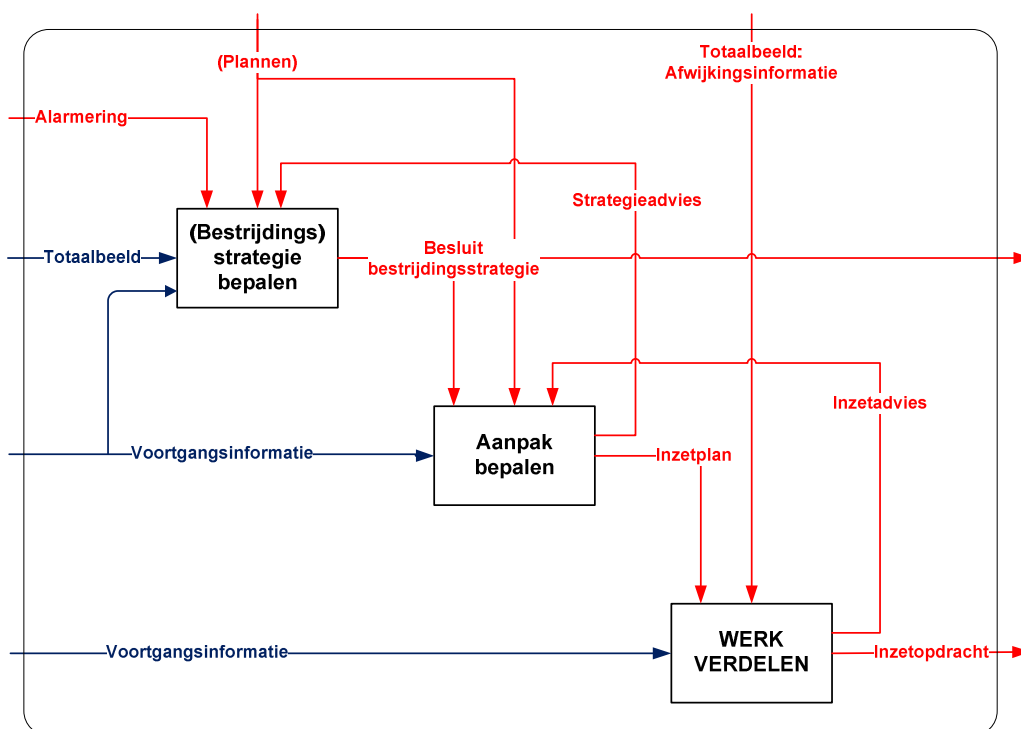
(Plannen)

Totaalbeeld:
Afwijkingsinformatie

Alarmering

Strategieadvies

Totaalbeeld

(Bestrijdings) strategie bepalen

Besluit bestrijdingsstrategie

Inzetadvies

Aanpak bepalen

Voortgangsinformatie

Inzetplan

WERK VERDELEN

Voortgangsinformatie

Inzetopdracht